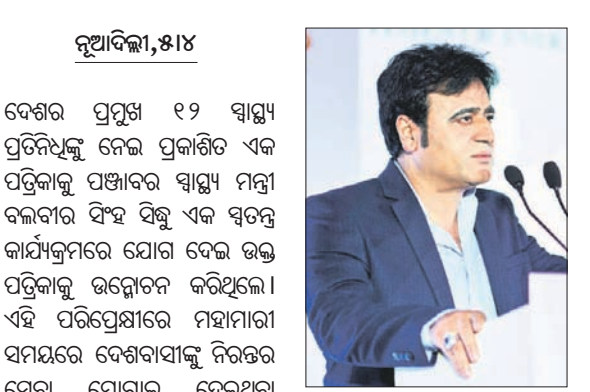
ନୂଆଦିଲ୍ଲୀ,୫।୪

ଦେଶର ପ୍ରମୁଖ ୧୨ ସ୍ୱାସ୍ଥ୍ୟ ପ୍ରତିନିଧିଙ୍କୁ ନେଇ ପ୍ରକାଶିତ ଏକ ପତ୍ରିକାକୁ ପଞ୍ଜାବର ସ୍ୱାସ୍ଥ୍ୟ ମନ୍ତ୍ରୀ ବଲବୀର ସିଂହ ସିଦ୍ଧୁ ଏକ ସ୍ୱତନ୍ତ୍ର କାର୍ଯ୍ୟକ୍ରମରେ ଯୋଗ ଦେଇ ଉକ୍ତ ପତ୍ରିକାକୁ ଉନ୍ମୋଚନ କରିଥିଲେ। ଏହି ପରିପ୍ରେକ୍ଷୀରେ ମହାମାରୀ ସମୟରେ ଦେଶବାସୀଙ୍କୁ ନିରନ୍ତର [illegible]